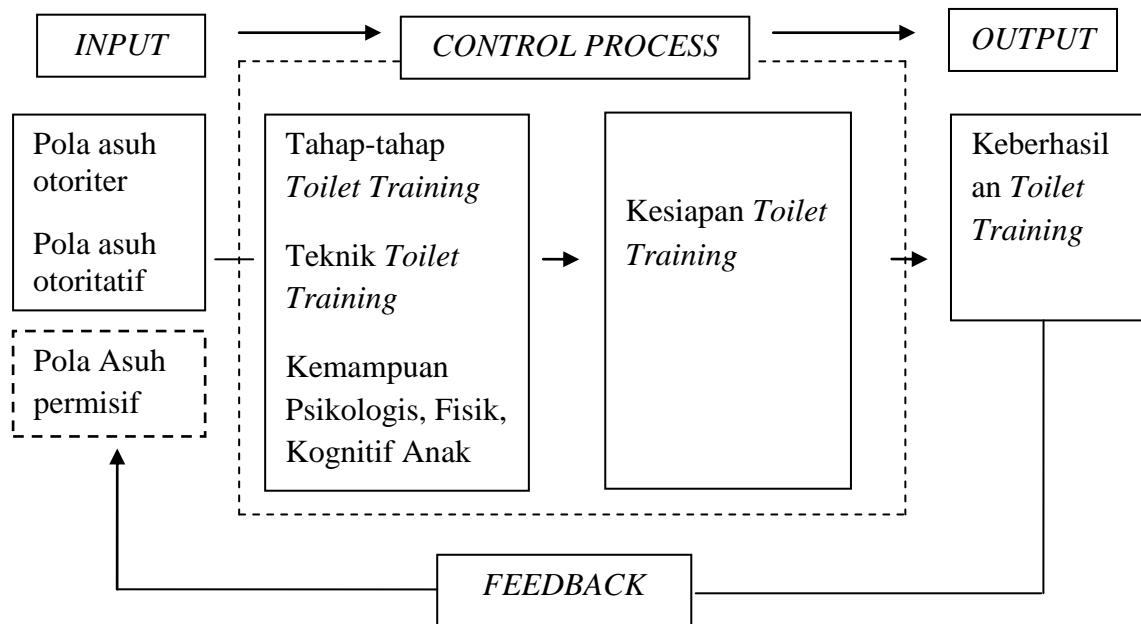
INPUT

CONTROL PROCESS

OUTPUT

Pola asuh otoriter

Pola asuh otoritatif

Pola Asuh permisif

Tahap-tahap *Toilet Training*

Teknik *Toilet Training*

Kemampuan Psikologis, Fisik, Kognitif Anak

Kesiapan *Toilet Training*

Keberhasilan *Toilet Training*

FEEDBACK